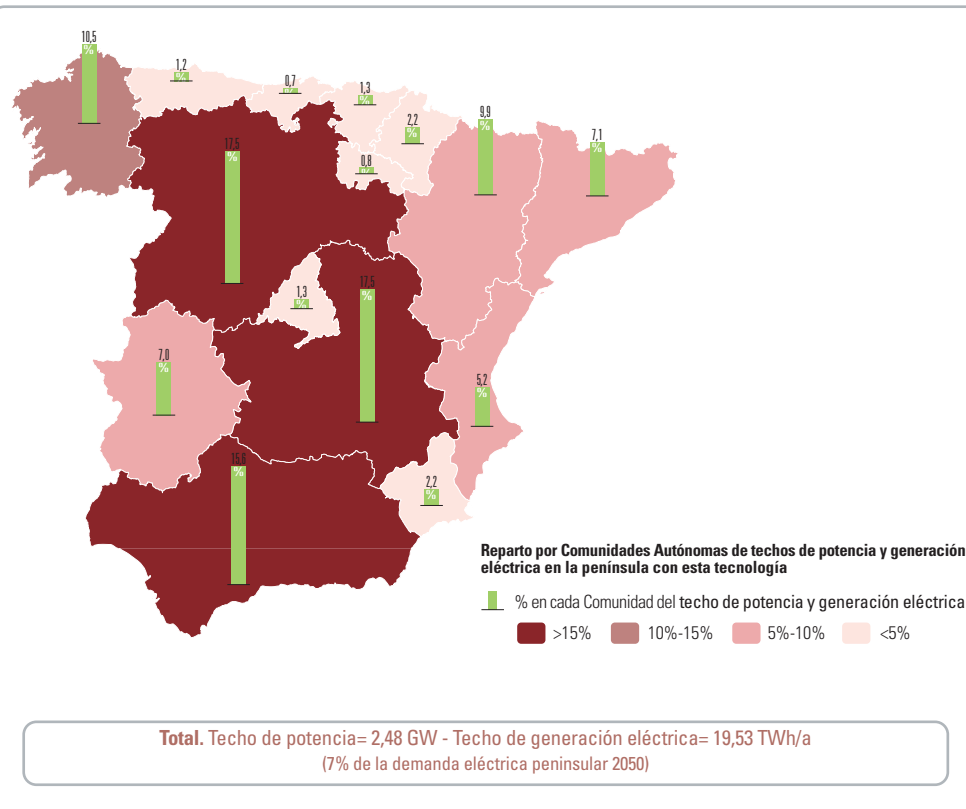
10,5
%

1,2
%

0,7
%

1,3
%

2,2
%

9,9
%

7,1
%

17,5
%

0,8
%

1,3
%

17,5
%

7,0
%

5,2
%

15,6
%

2,2
%

Reparto por Comunidades Autónomas de techos de potencia y generación eléctrica en la península con esta tecnología

% en cada Comunidad del techo de potencia y generación eléctrica

>15% 10%-15% 5%-10% <5%

Total. Techo de potencia= 2,48 GW - Techo de generación eléctrica= 19,53 TWh/a
(7% de la demanda eléctrica peninsular 2050)